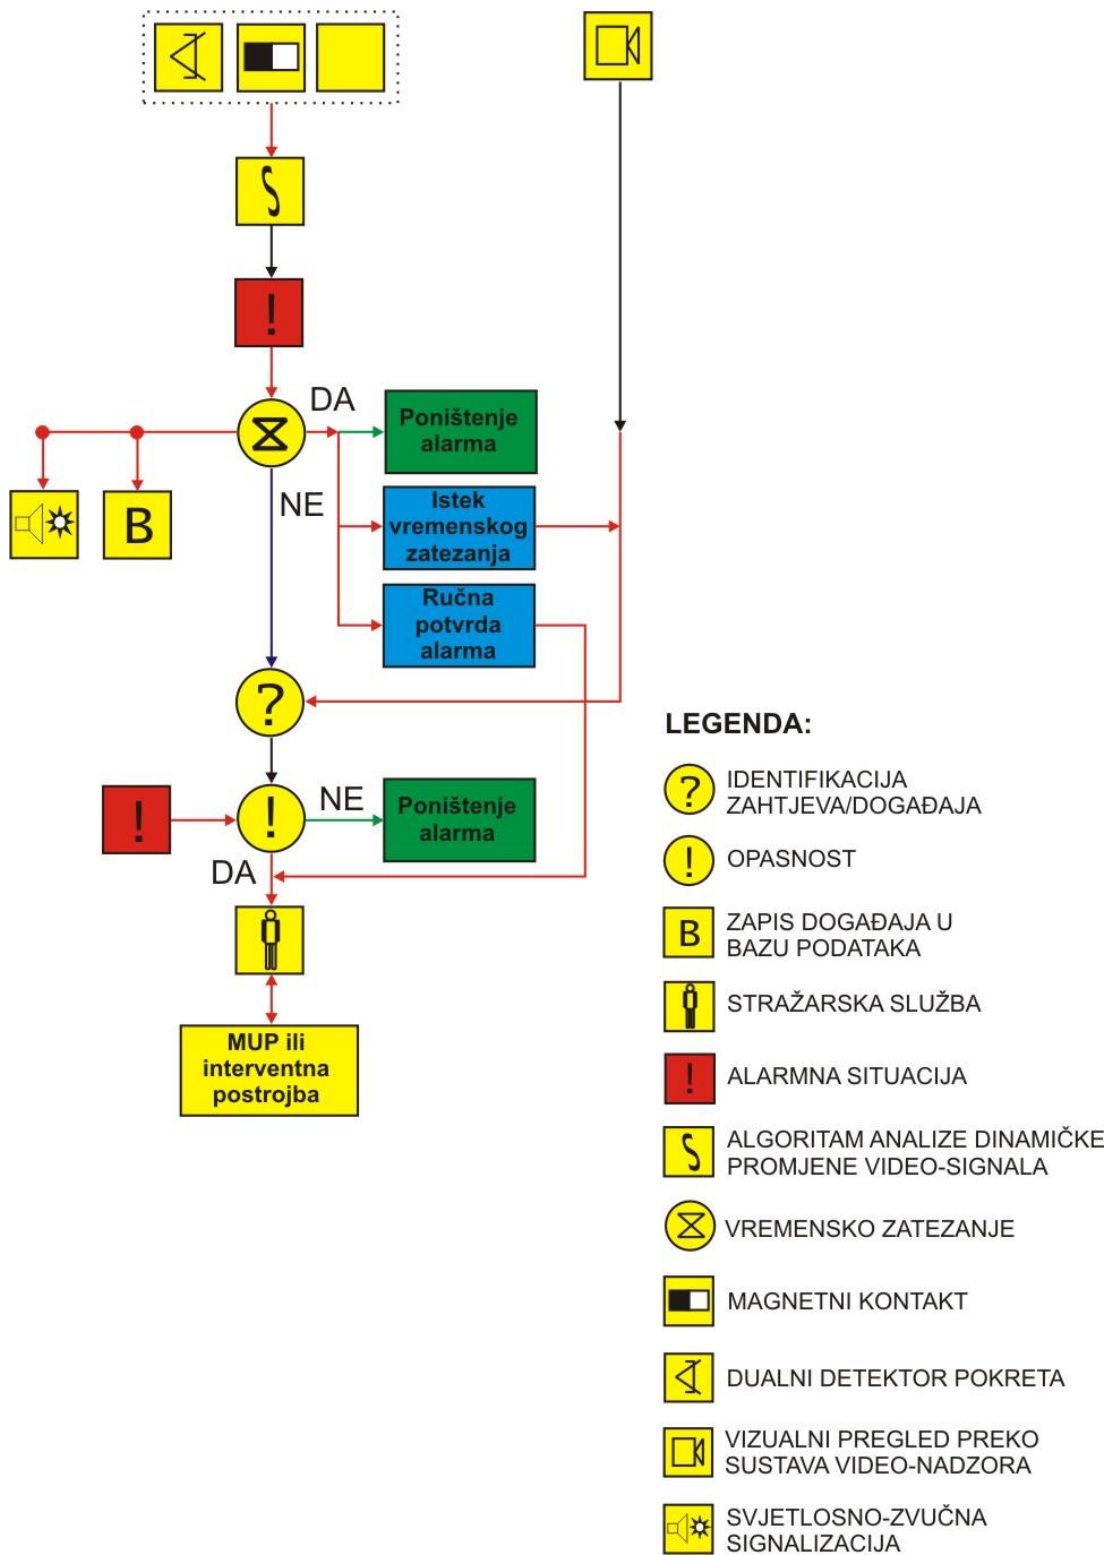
S

!

DA

Poništenje alarma

B

NE

Istek vremenskog zatezanja

Ručna potvrda alarma

?

!

NE

Poništenje alarma

!

DA

MUP ili interventna postrojba

LEGENDA:

? IDENTIFIKACIJA ZAHTJEVA/DOGAĐAJA

! OPASNOST

B ZAPIS DOGAĐAJA U BAZU PODATAKA

STRAŽARSKA SLUŽBA

! ALARMNA SITUACIJA

S ALGORITAM ANALIZE DINAMIČKE PROMJENE VIDEO-SIGNALA

VREMENSKO ZATEZANJE

MAGNETNI KONTAKT

DUALNI DETEKTOR POKRETA

VIZUALNI PREGLED PREKO SUSTAVA VIDEO-NADZORA

SVJETLOSNO-ZVUČNA SIGNALIZACIJA